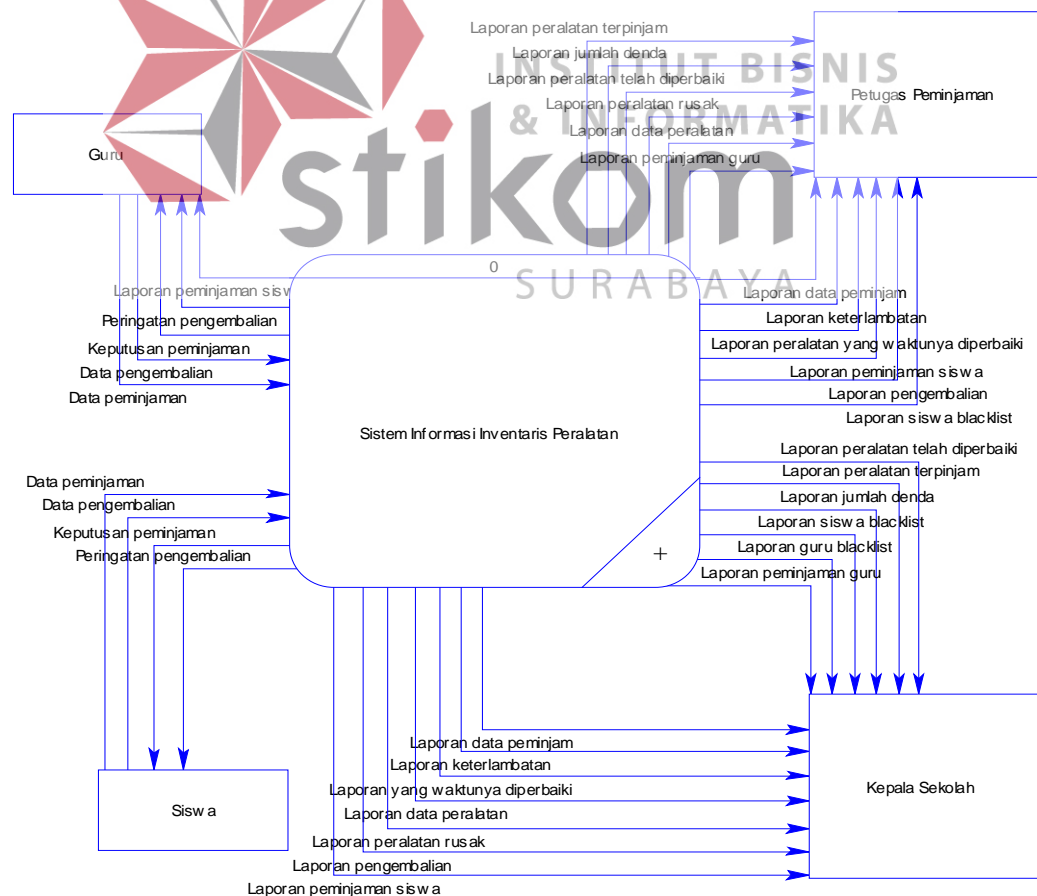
INSTITUT BISNIS & INFORMATIKA
stikom
SURABAYA

Laporan peralatan terpinjam
Laporan jumlah denda
Laporan peralatan telah diperbaiki
Laporan peralatan rusak
Laporan data peralatan
Laporan peminjaman guru

Petugas Peminjaman

Guru

0

Laporan peminjaman sisw
Peringatan pengembalian
Keputusan peminjaman
Data pengembalian
Data peminjaman

Sistem Informasi Inventaris Peralatan

Laporan data peminjam
Laporan keterlambatan
Laporan peralatan yang waktunya diperbaiki
Laporan peminjaman siswa
Laporan pengembalian
Laporan siswa blacklist
Laporan peralatan telah diperbaiki
Laporan peralatan terpinjam
Laporan jumlah denda
Laporan siswa blacklist
Laporan guru blacklist
Laporan peminjaman guru

Data peminjaman
Data pengembalian
Keputusan peminjaman
Peringatan pengembalian

+

Siswa

Laporan data peminjam
Laporan keterlambatan
Laporan yang waktunya diperbaiki
Laporan data peralatan
Laporan peralatan rusak
Laporan pengembalian
Laporan peminjaman siswa

Kepala Sekolah